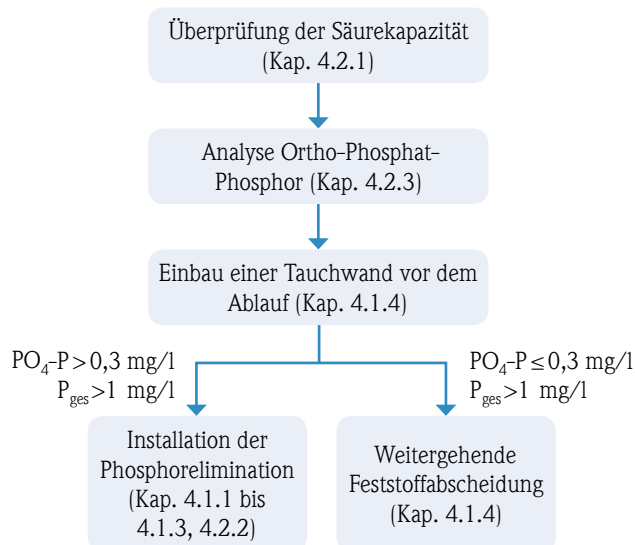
Überprüfung der Säurekapazität (Kap. 4.2.1)

Analyse Ortho-Phosphat-Phosphor (Kap. 4.2.3)

Einbau einer Tauchwand vor dem Ablauf (Kap. 4.1.4)

$PO_4$-P > 0,3 mg/l
$P_{ges}$ > 1 mg/l

$PO_4$-P ≤ 0,3 mg/l
$P_{ges}$ > 1 mg/l

Installation der Phosphorelimination (Kap. 4.1.1 bis 4.1.3, 4.2.2)

Weitergehende Feststoffabscheidung (Kap. 4.1.4)